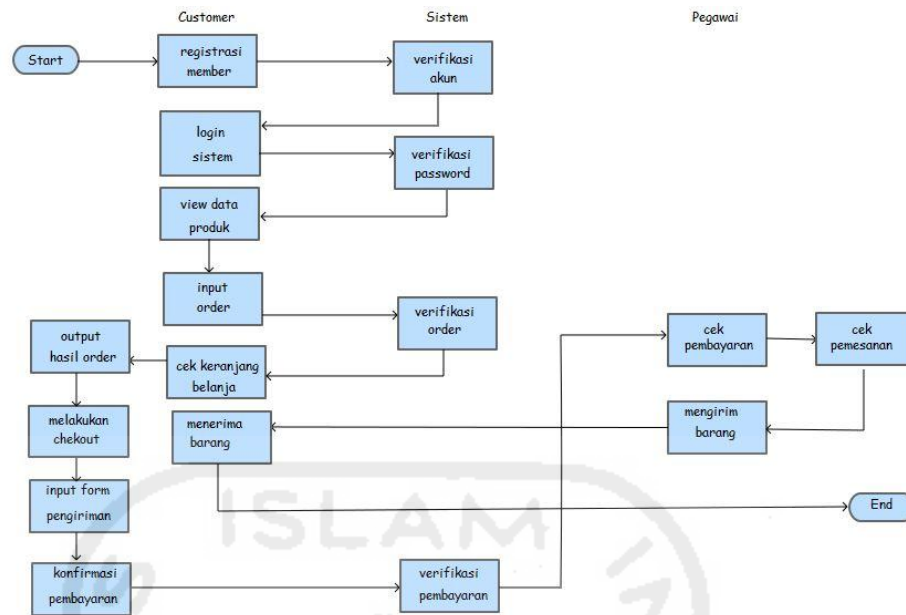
Customer

Sistem

Pegawai

Start

registrasi member

verifikasi akun

login sistem

verifikasi password

view data produk

input order

verifikasi order

output hasil order

cek keranjang belanja

cek pembayaran

cek pemesanan

melakukan chekout

menerima barang

mengirim barang

input form pengiriman

End

konfirmasi pembayaran

verifikasi pembayaran

ISLAM